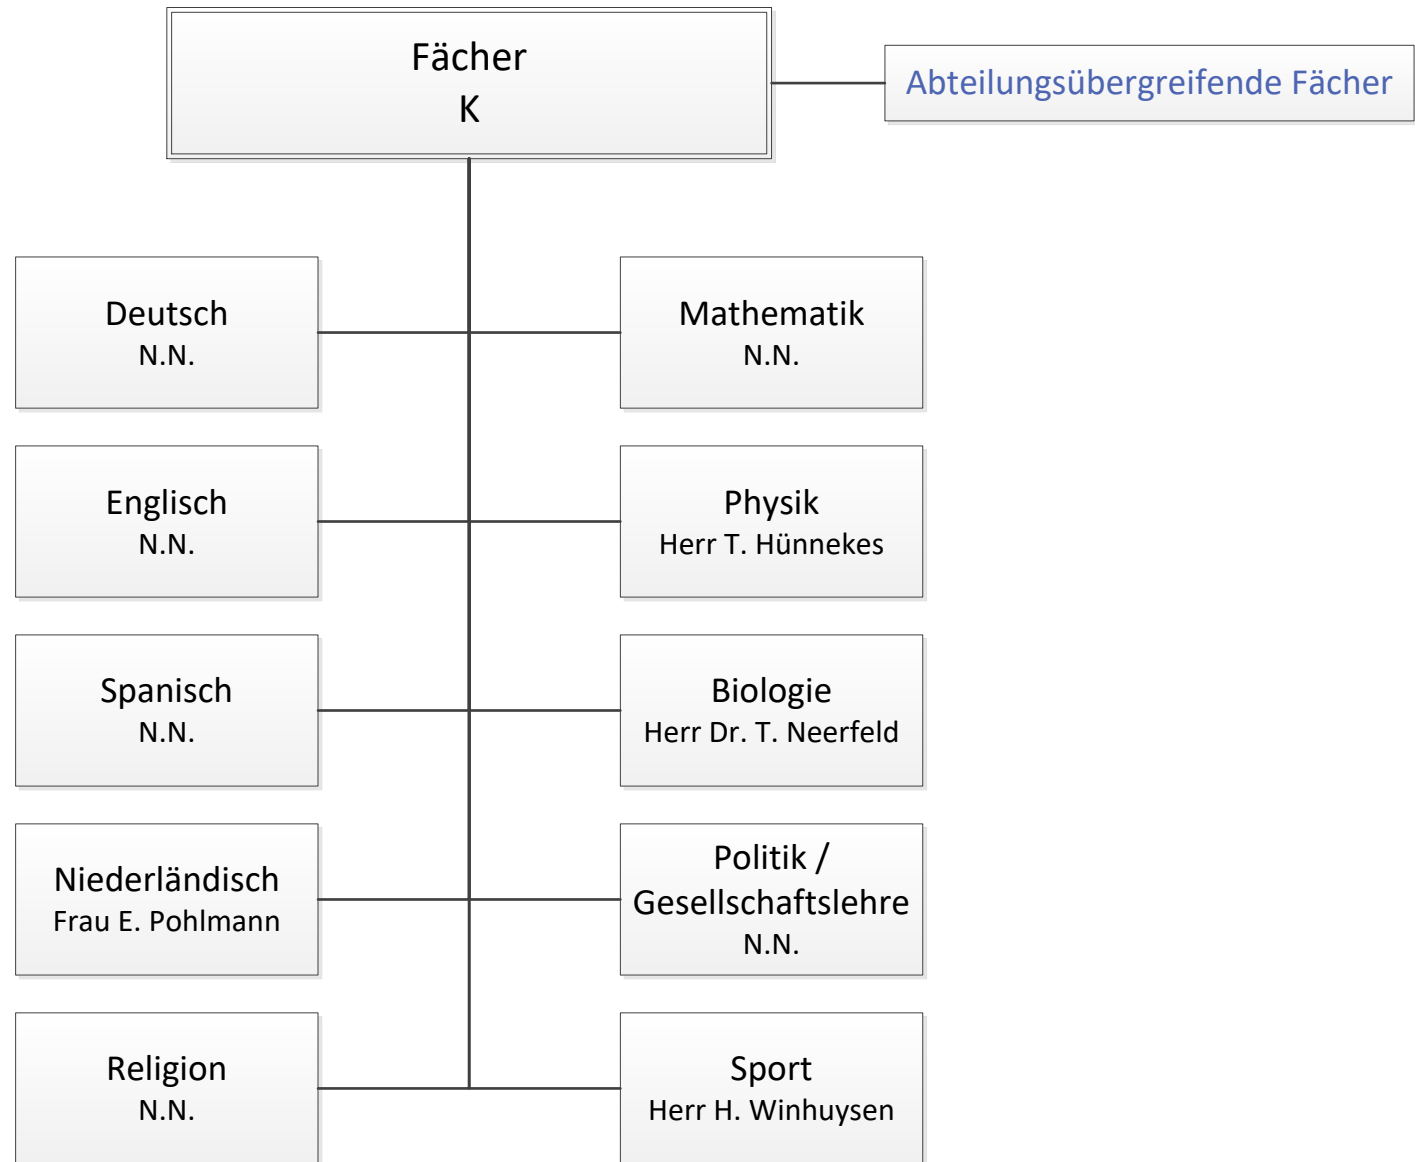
Fächer
K

Abteilungsübergreifende Fächer

Deutsch
N.N.

Mathematik
N.N.

Englisch
N.N.

Physik
Herr T. Hünnekes

Spanisch
N.N.

Biologie
Herr Dr. T. Neerfeld

Niederländisch
Frau E. Pohlmann

Politik / Gesellschaftslehre
N.N.

Religion
N.N.

Sport
Herr H. Winhuysen